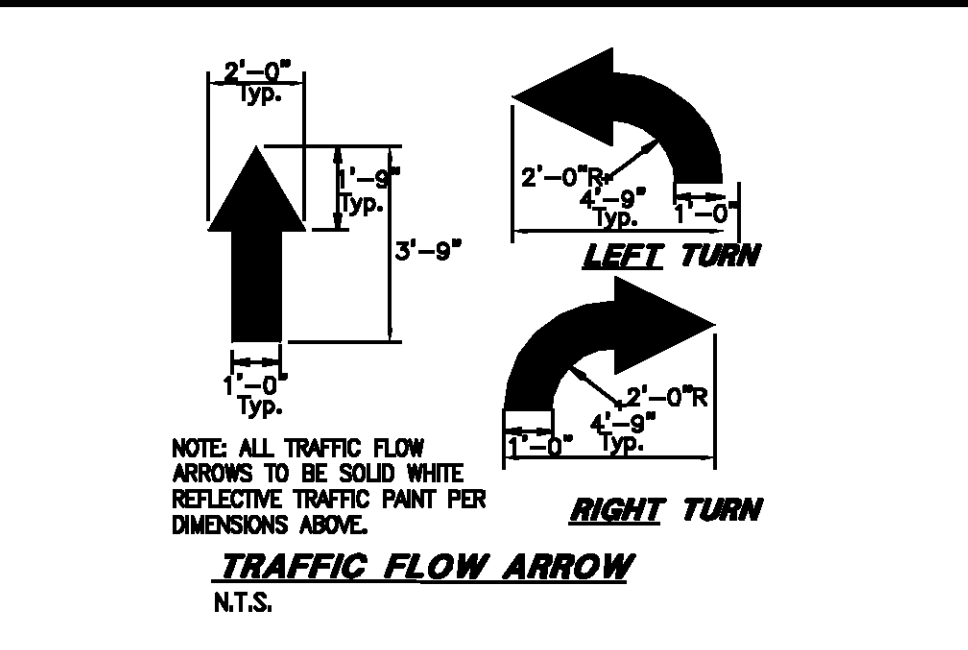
2'–0"
Typ.

1'–9"
Typ.

3'–9"

1'–0"
Typ.

2'–0"R
4'–9"
Typ.
1'–0"

LEFT TURN

2'–0"R
4'–9"
Typ.
1'–0"

RIGHT TURN

NOTE: ALL TRAFFIC FLOW ARROWS TO BE SOLID WHITE REFLECTIVE TRAFFIC PAINT PER DIMENSIONS ABOVE.

TRAFFIC FLOW ARROW
N.T.S.